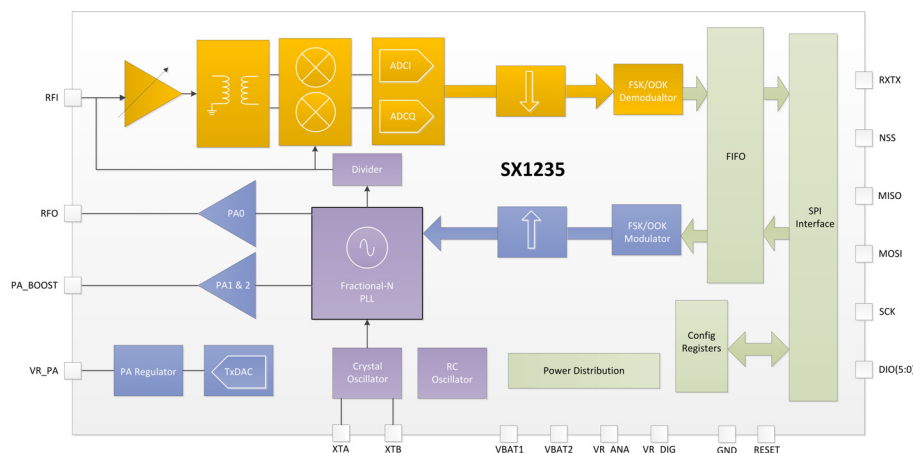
RFI

ADCI

ADCQ

FSK/OOK Demodualtor

FIFO

SPI Interface

RXTX

NSS

MISO

MOSI

SCK

DIO(5:0)

SX1235

Divider

RFO

PA0

PA_BOOST

PA1 & 2

Fractional-N PLL

FSK/OOK Modulator

Config Registers

VR_PA

PA Regulator

TxDAC

Crystal Oscillator

RC Oscillator

Power Distribution

XTA

XTB

VBAT1

VBAT2

VR_ANA

VR_DIG

GND

RESET